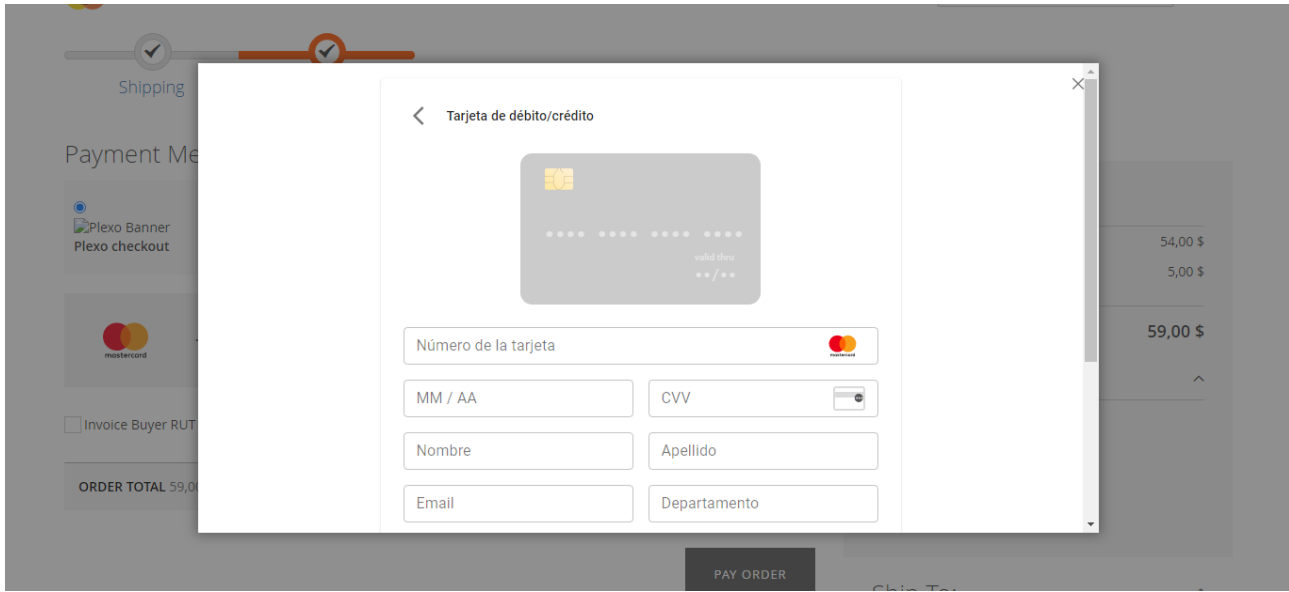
Shipping

Payment Me

Plexo Banner
Plexo checkout

mastercard

Invoice Buyer RUT

ORDER TOTAL 59,0

×

Tarjeta de débito/crédito

•••• •••• •••• ••••
valid thru
••/••

Número de la tarjeta

mastercard

MM / AA

CVV

Nombre

Apellido

Email

Departamento

54,00 $
5,00 $

59,00 $

PAY ORDER

Ship To: